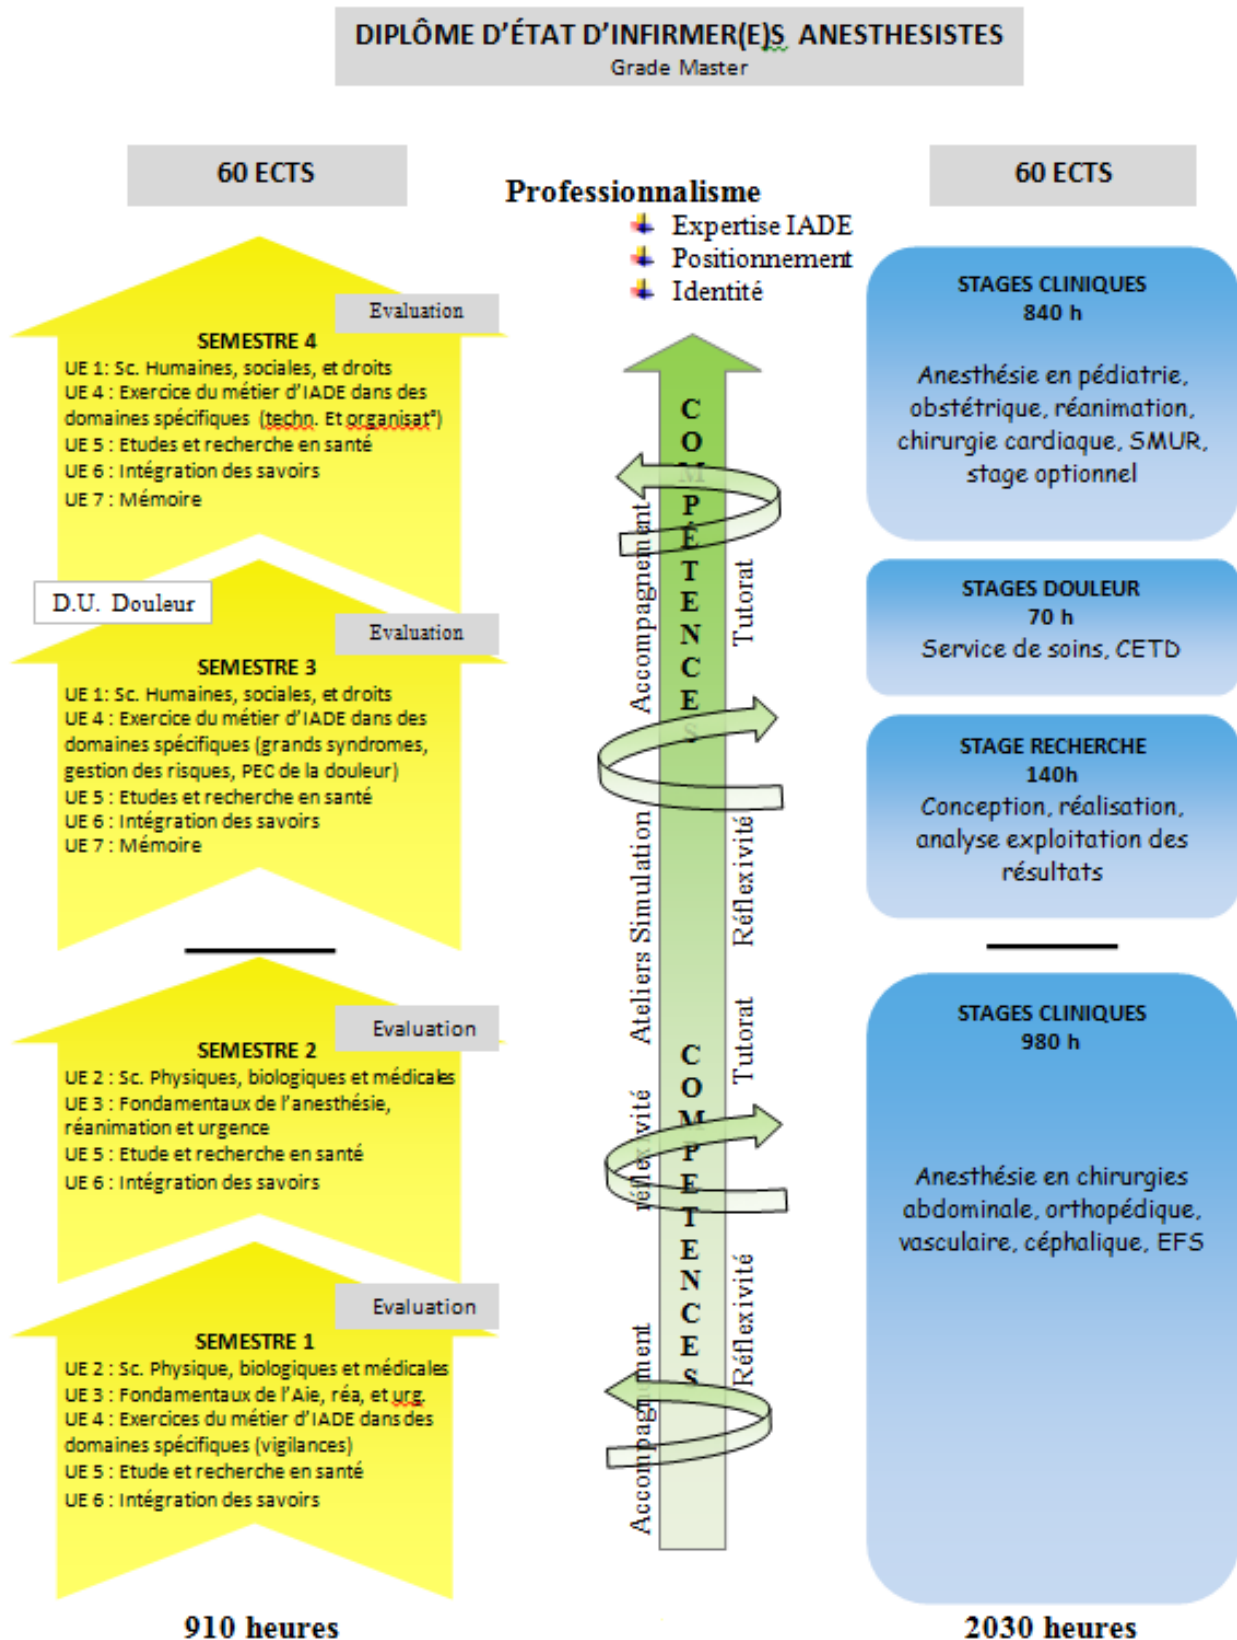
DIPLÔME D'ÉTAT D'INFIRMER(E)S ANESTHESISTES
Grade Master

60 ECTS

Professionnalisme
Expertise IADE
Positionnement
Identité

60 ECTS

Evaluation
SEMESTRE 4
UE 1: Sc. Humaines, sociales, et droits
UE 4 : Exercice du métier d'IADE dans des domaines spécifiques (techn. Et organisat°)
UE 5 : Etudes et recherche en santé
UE 6 : Intégration des savoirs
UE 7 : Mémoire

D.U. Douleur

Evaluation
SEMESTRE 3
UE 1: Sc. Humaines, sociales, et droits
UE 4 : Exercice du métier d'IADE dans des domaines spécifiques (grands syndromes, gestion des risques, PEC de la douleur)
UE 5 : Etudes et recherche en santé
UE 6 : Intégration des savoirs
UE 7 : Mémoire

Evaluation
SEMESTRE 2
UE 2 : Sc. Physiques, biologiques et médicales
UE 3 : Fondamentaux de l'anesthésie, réanimation et urgence
UE 5 : Etude et recherche en santé
UE 6 : Intégration des savoirs

Evaluation
SEMESTRE 1
UE 2 : Sc. Physique, biologiques et médicales
UE 3 : Fondamentaux de l'Aie, réa, et urg.
UE 4 : Exercices du métier d'IADE dans des domaines spécifiques (vigilances)
UE 5 : Etude et recherche en santé
UE 6 : Intégration des savoirs

910 heures

COMPÉTENCES
Accompagnement
Tutorat
Ateliers Simulation
Réflexivité
COMPETENCES
Tutorat
réflexivité
Réflexivité
Accompagnement

STAGES CLINIQUES
840 h
Anesthésie en pédiatrie, obstétrique, réanimation, chirurgie cardiaque, SMUR, stage optionnel

STAGES DOULEUR
70 h
Service de soins, CETD

STAGE RECHERCHE
140h
Conception, réalisation, analyse exploitation des résultats

STAGES CLINIQUES
980 h
Anesthésie en chirurgies abdominale, orthopédique, vasculaire, céphalique, EFS

2030 heures